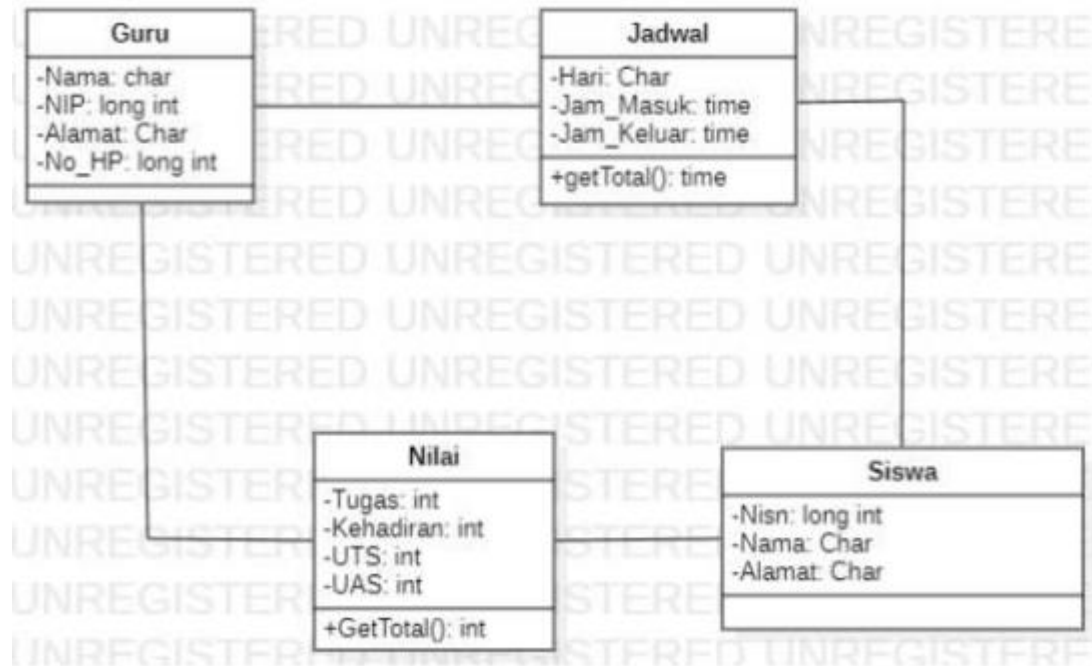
Guru
-Nama: char
-NIP: long int
-Alamat: Char
-No_HP: long int

Jadwal
-Hari: Char
-Jam_Masuk: time
-Jam_Keluar: time
+getTotal(): time

Nilai
-Tugas: int
-Kehadiran: int
-UTS: int
-UAS: int
+GetTotal(): int

Siswa
-Nisn: long int
-Nama: Char
-Alamat: Char

UNREGISTERED UNREGISTERED UNREGISTERED